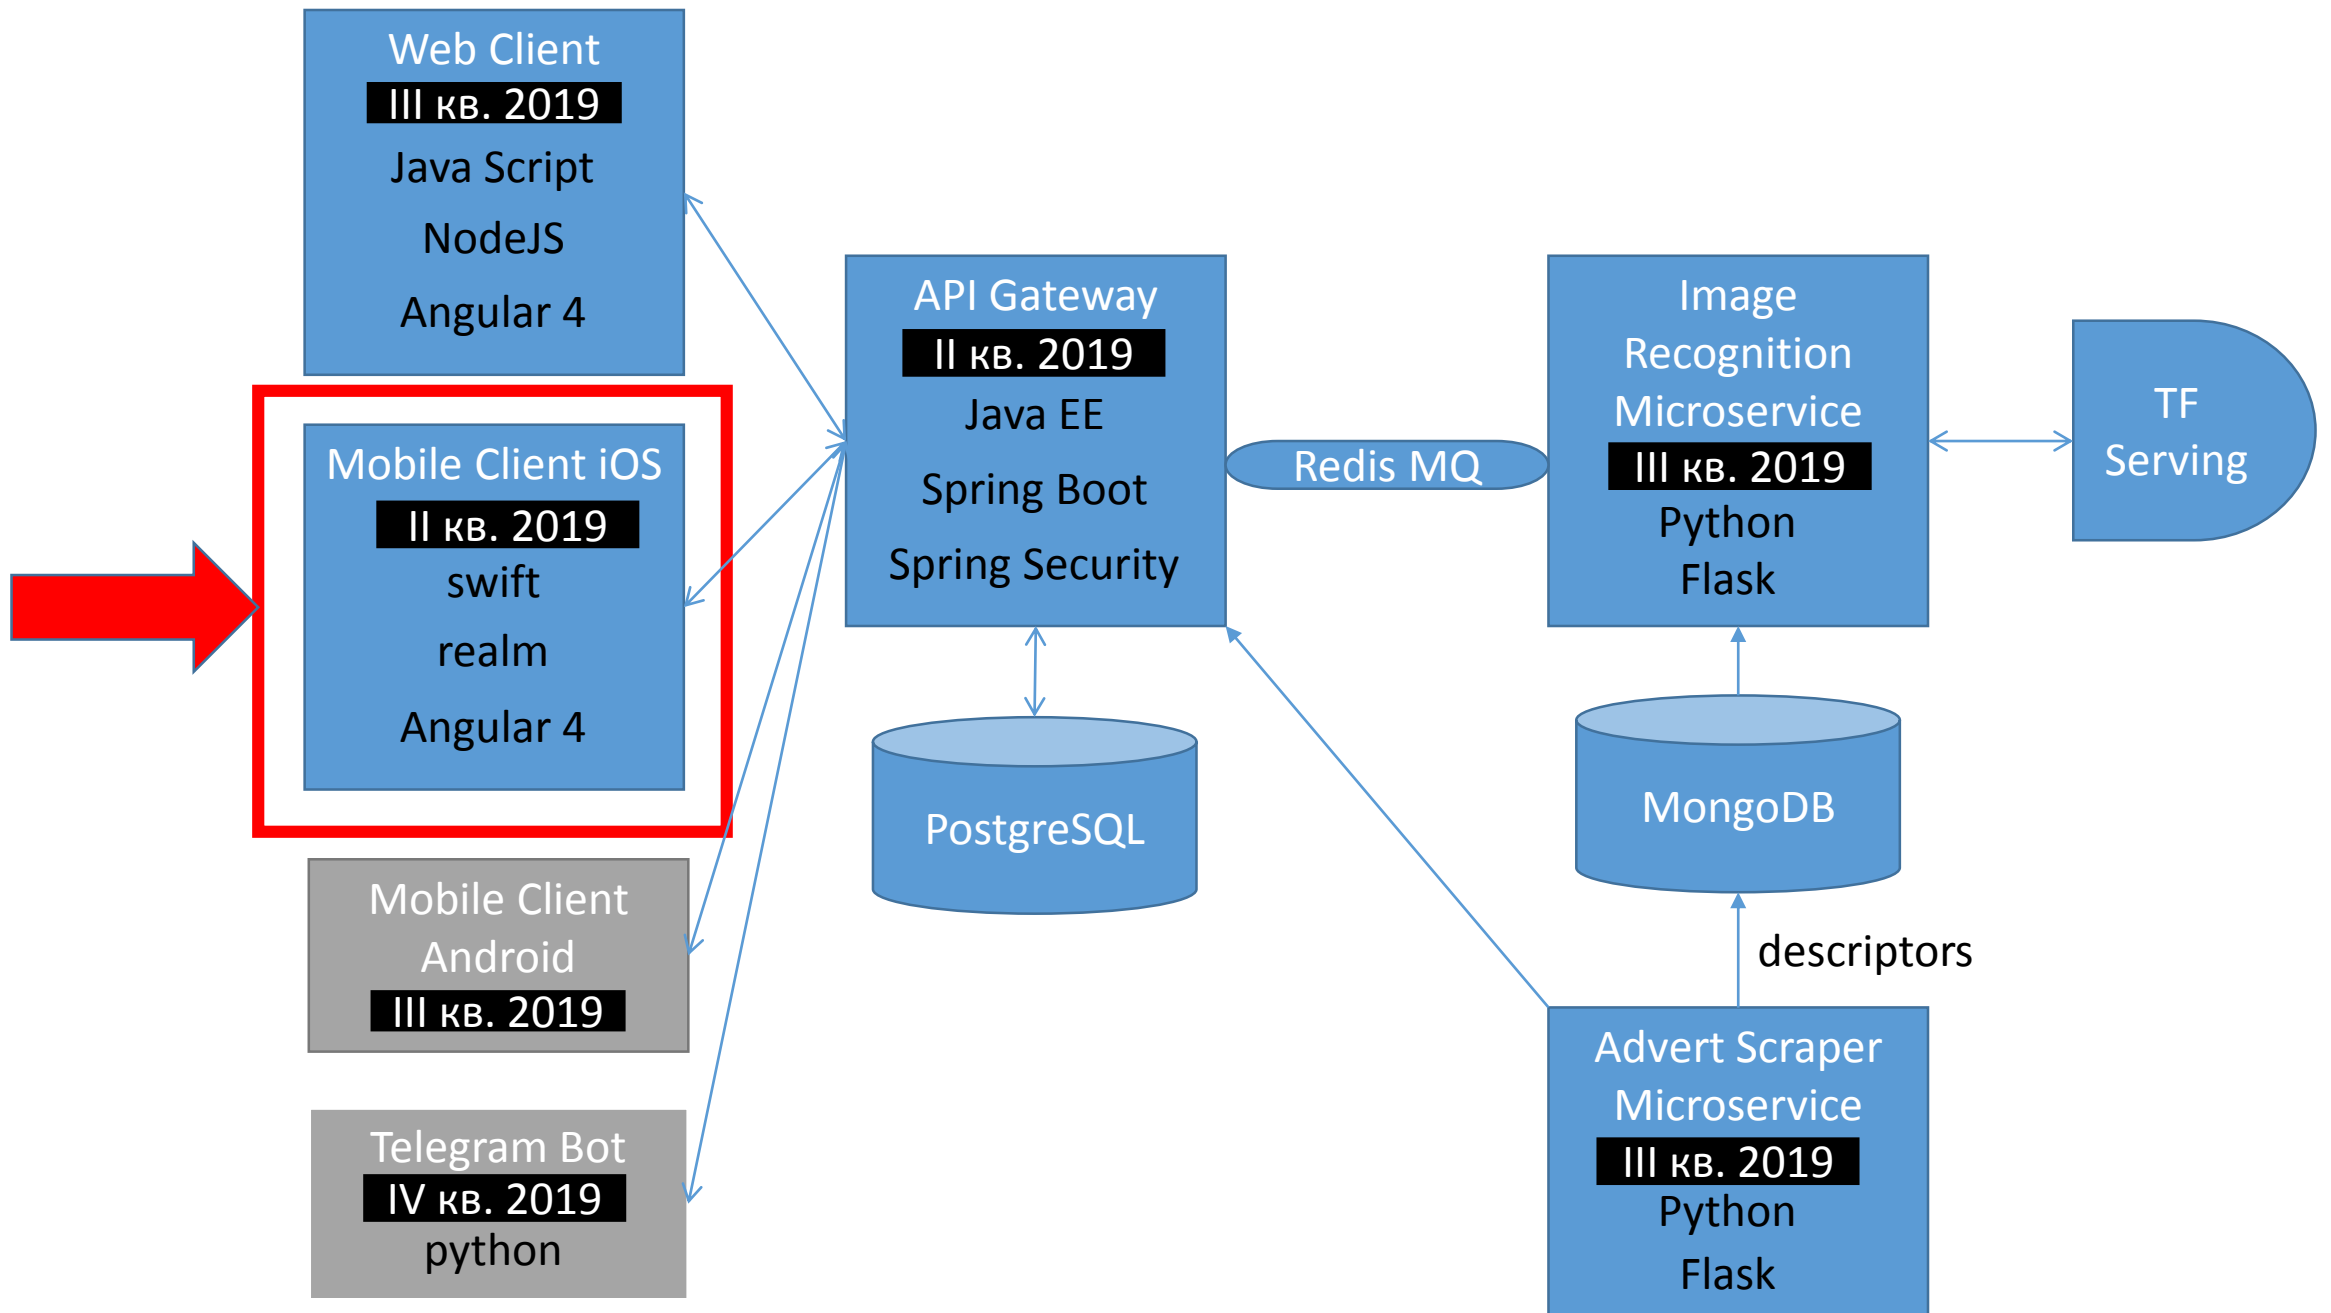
Web Client
III кв. 2019
Java Script
NodeJS
Angular 4

Mobile Client iOS
II кв. 2019
swift
realm
Angular 4

Mobile Client Android
III кв. 2019

Telegram Bot
IV кв. 2019
python

API Gateway
II кв. 2019
Java EE
Spring Boot
Spring Security

PostgreSQL

Redis MQ

Image Recognition Microservice
III кв. 2019
Python
Flask

TF Serving

MongoDB

descriptors

Advert Scraper Microservice
III кв. 2019
Python
Flask